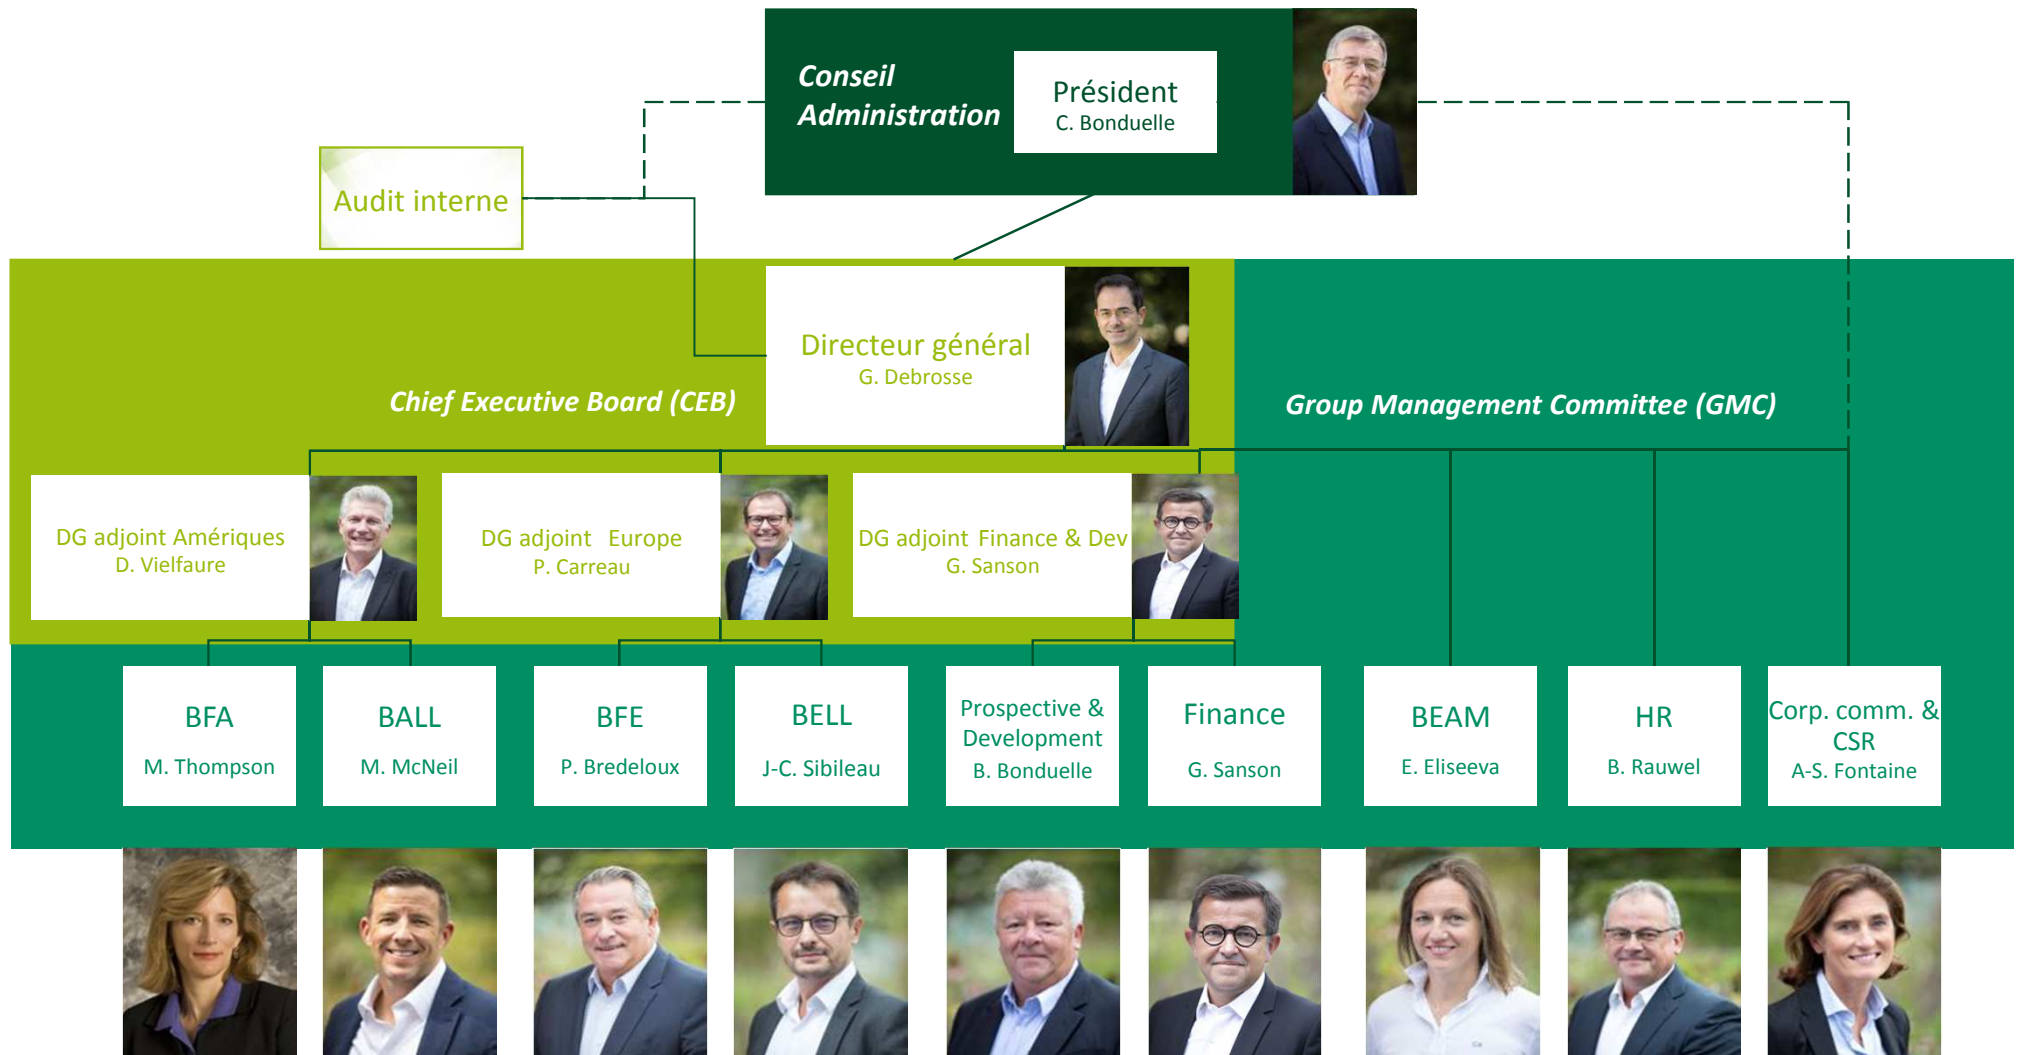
Conseil Administration

Président
C. Bonduelle

Audit interne

Directeur général
G. Debrosse

Chief Executive Board (CEB)

Group Management Committee (GMC)

DG adjoint Amériques
D. Vielfaure

DG adjoint Europe
P. Carreau

DG adjoint Finance & Dev
G. Sanson

BFA
M. Thompson

BALL
M. McNeil

BFE
P. Bredeloux

BELL
J-C. Sibileau

Prospective & Development
B. Bonduelle

Finance
G. Sanson

BEAM
E. Eliseeva

HR
B. Rauwel

Corp. comm. & CSR
A-S. Fontaine